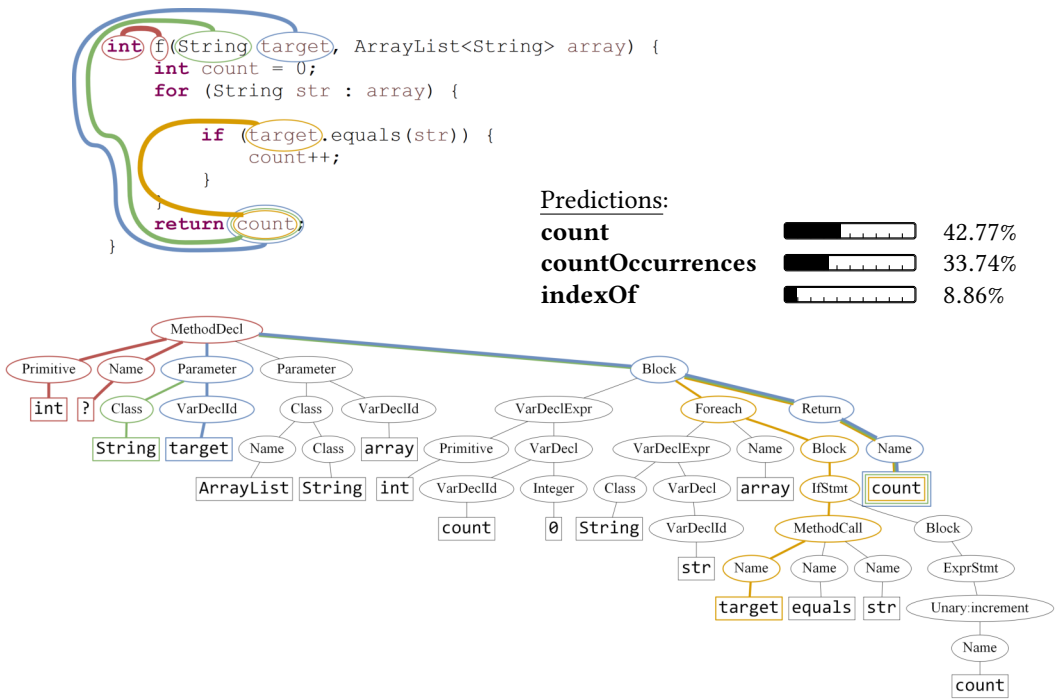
int f(String target, ArrayList<String> array) {
    int count = 0;
    for (String str : array) {
        if (target.equals(str)) {
            count++;
        }
    }
    return count;
}

Predictions:

| | | |
|---|---|---|
| **count** | | 42.77% |
| **countOccurrences** | | 33.74% |
| **indexOf** | | 8.86% |

MethodDecl
Primitive
Name
Parameter
Parameter
Block
int
?
Class
VarDeclId
Class
VarDeclId
VarDeclExpr
Foreach
Return
String
target
Name
Class
array
Primitive
VarDecl
VarDeclExpr
Name
Block
Name
ArrayList
String
int
VarDeclId
Integer
Class
VarDecl
array
IfStmt
count
count
0
String
VarDeclId
MethodCall
Block
str
Name
Name
Name
ExprStmt
target
equals
str
Unary:increment
Name
count